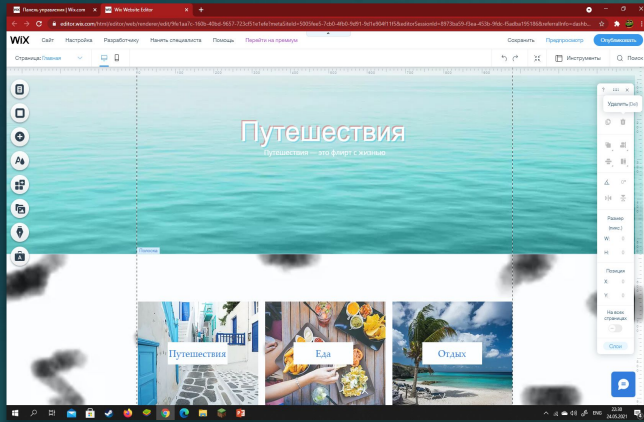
Панель управления | Wix.com
Wix Website Editor

editor.wix.com/html/editor/web/renderer/edit/

WiX Сайт Настройка Разработчику Нанять специалиста Помощь Перейти на премиум Сохранить Предпросмотр Опубликовать

Страница: Главная Инструменты Поиск

Путешествия
Путешествия — это флирт с жизнью

Полоса

Удалить Del

Размер (пикс.)
W
H

Позиция
X
Y

На всех страницах

Слои

Путешествия
Еда
Отдых

ENG 22:38 24.05.2021